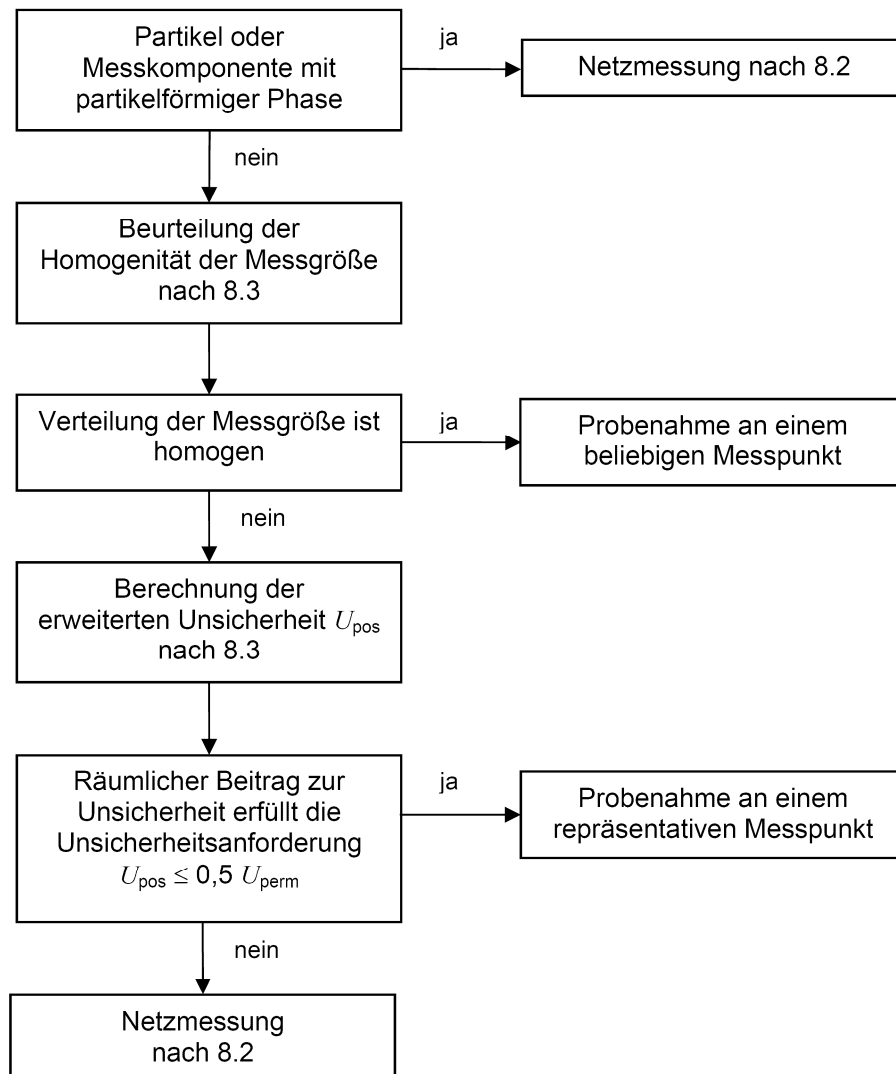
Partikel oder Messkomponente mit partikelförmiger Phase

ja

Netzmessung nach 8.2

nein

Beurteilung der Homogenität der Messgröße nach 8.3

Verteilung der Messgröße ist homogen

ja

Probenahme an einem beliebigen Messpunkt

nein

Berechnung der erweiterten Unsicherheit $U_{\text{pos}}$ nach 8.3

Räumlicher Beitrag zur Unsicherheit erfüllt die Unsicherheitsanforderung $U_{\text{pos}} \leq 0{,}5\ U_{\text{perm}}$

ja

Probenahme an einem repräsentativen Messpunkt

nein

Netzmessung nach 8.2